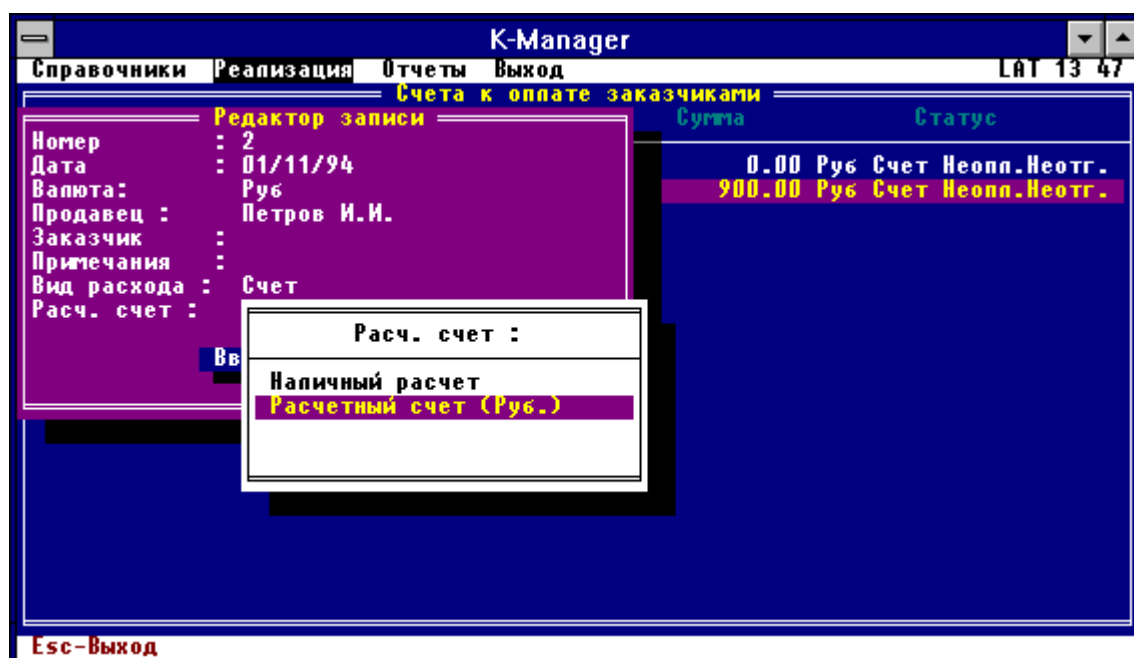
K-Manager

Справочники Реализация Отчеты Выход LAT 13 47

Счета к оплате заказчиками

Редактор записи

Сумма Статус

Номер : 2
Дата : 01/11/94
Валюта: Руб
Продавец : Петров И.И.
Заказчик :
Примечания :
Вид расхода : Счет
Расч. счет :

0.00 Руб Счет Неопл.Неотг.
900.00 Руб Счет Неопл.Неотг.

Вв

Расч. счет :

Наличный расчет
Расчетный счет (Руб.)

Esc-Выход